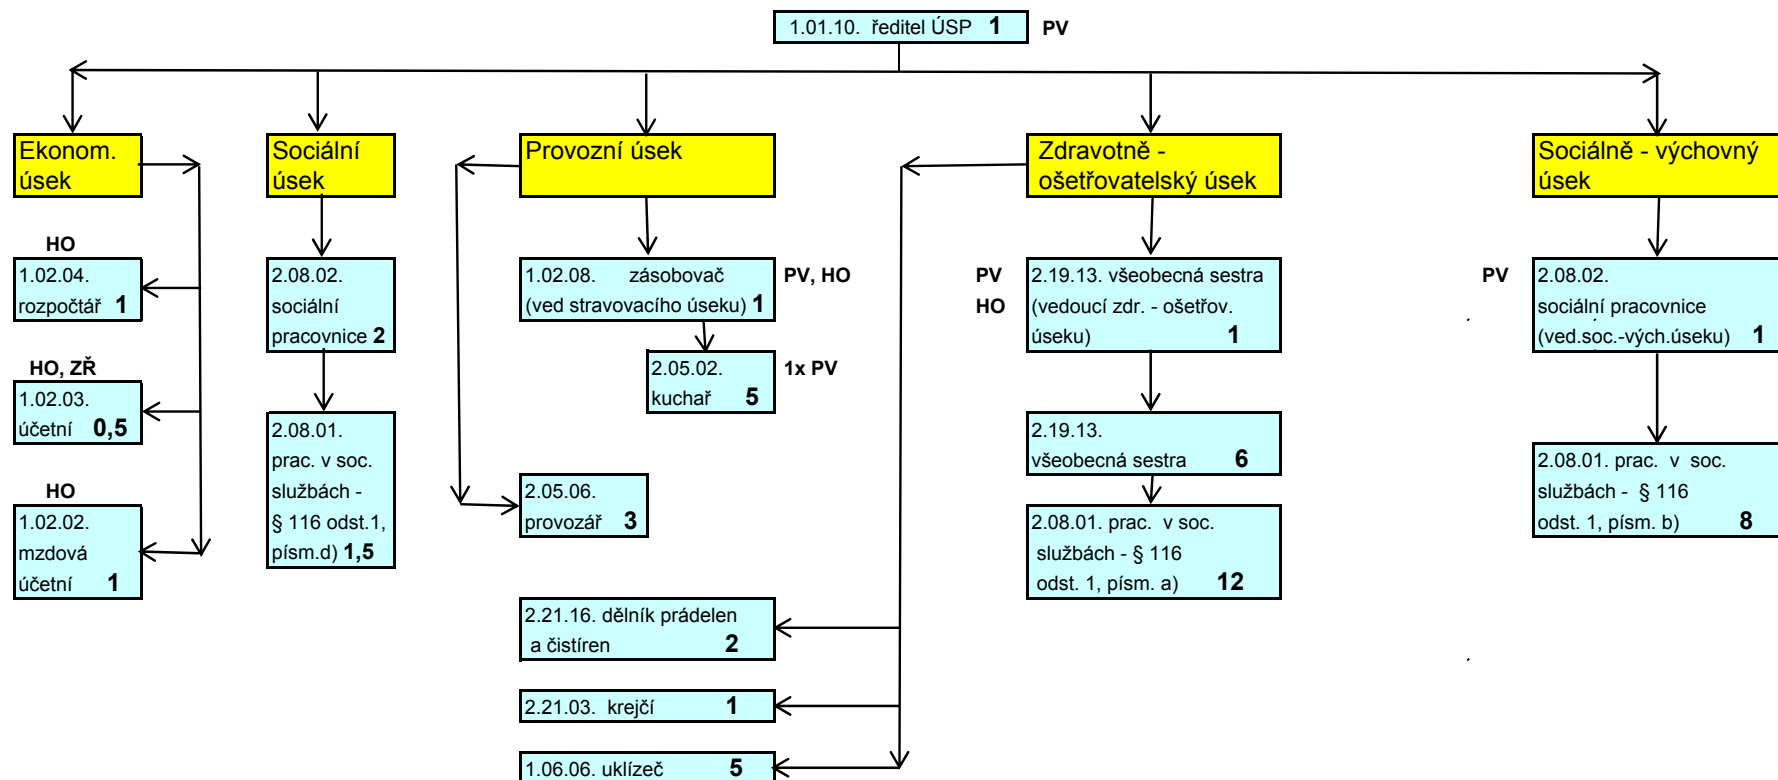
1.01.10. ředitel ÚSP **1** PV

Ekonom. úsek

HO
1.02.04. rozpočtář **1**

HO, ZŘ
1.02.03. účetní **0,5**

HO
1.02.02. mzdová účetní **1**

Sociální úsek

2.08.02. sociální pracovnice **2**

2.08.01. prac. v soc. službách - § 116 odst.1, písm.d) **1,5**

Provozní úsek

1.02.08. zásobovač (ved stravovacího úseku) **1** PV, HO

2.05.02. kuchař **5** 1x PV

2.05.06. provozář **3**

2.21.16. dělník prádelen a čistíren **2**

2.21.03. krejčí **1**

1.06.06. uklízeč **5**

Zdravotně - ošetřovatelský úsek

PV HO 2.19.13. všeobecná sestra (vedoucí zdr. - ošetřov. úseku) **1**

2.19.13. všeobecná sestra **6**

2.08.01. prac. v soc. službách - § 116 odst. 1, písm. a) **12**

Sociálně - výchovný úsek

PV 2.08.02. sociální pracovnice (ved.soc.-vých.úseku) **1**

2.08.01. prac. v soc. službách - § 116 odst. 1, písm. b) **8**